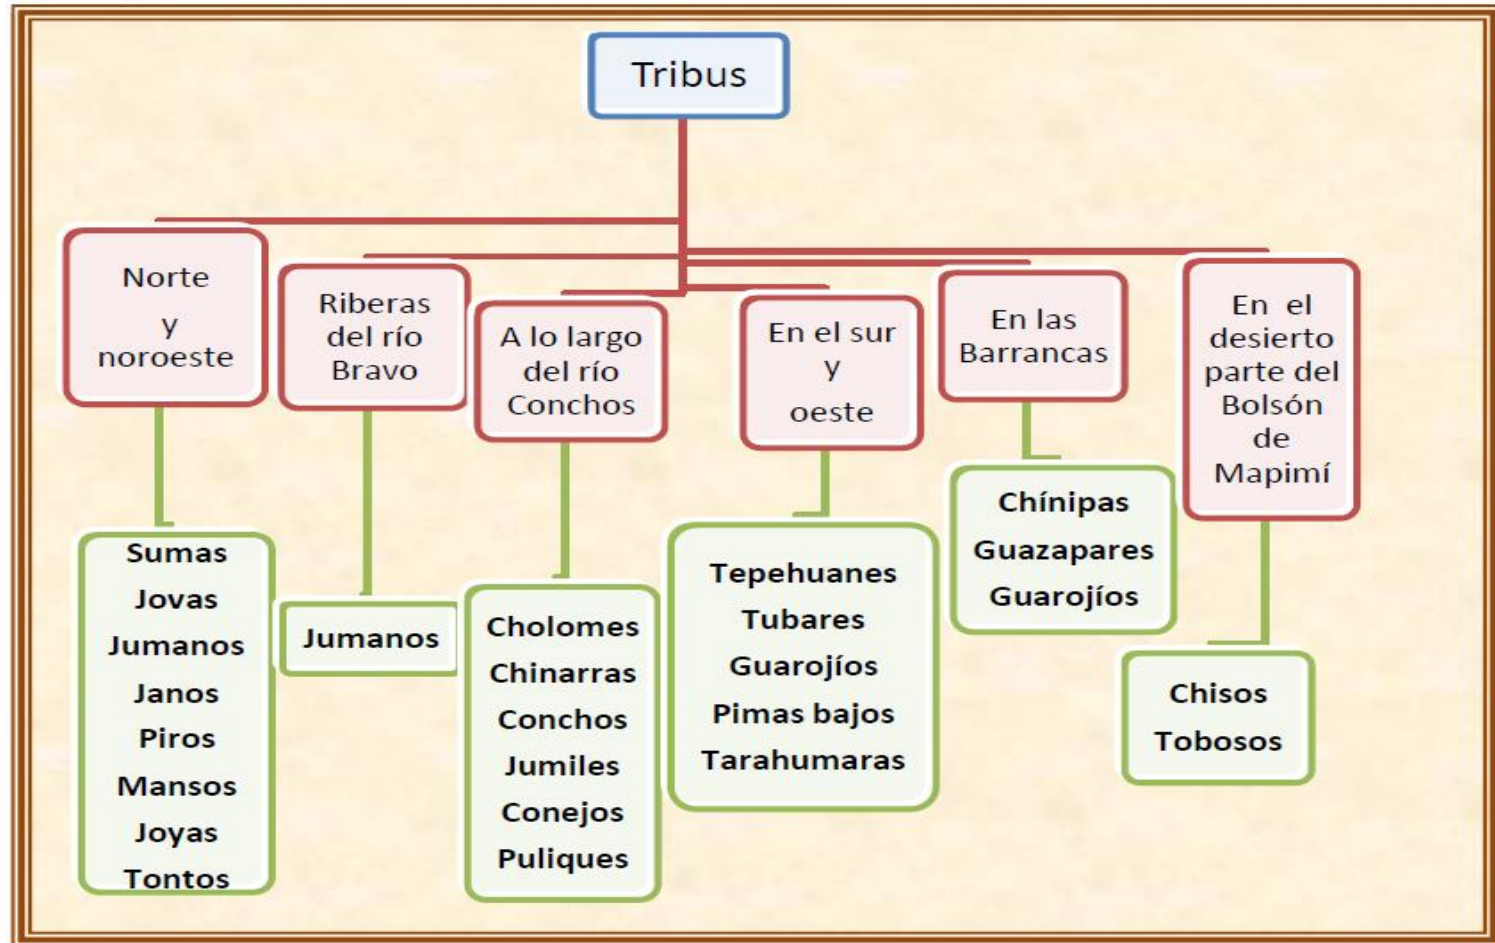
Tribus

Norte y noroeste

Sumas
Jovas
Jumanos
Janos
Piros
Mansos
Joyas
Tontos

Riberas del río Bravo

Jumanos

A lo largo del río Conchos

Cholomes
Chinarras
Conchos
Jumiles
Conejos
Puliques

En el sur y oeste

Tepehuanes
Tubares
Guarojíos
Pimas bajos
Tarahumaras

En las Barrancas

Chínipas
Guazapares
Guarojíos

En el desierto parte del Bolsón de Mapimí

Chisos
Tobosos